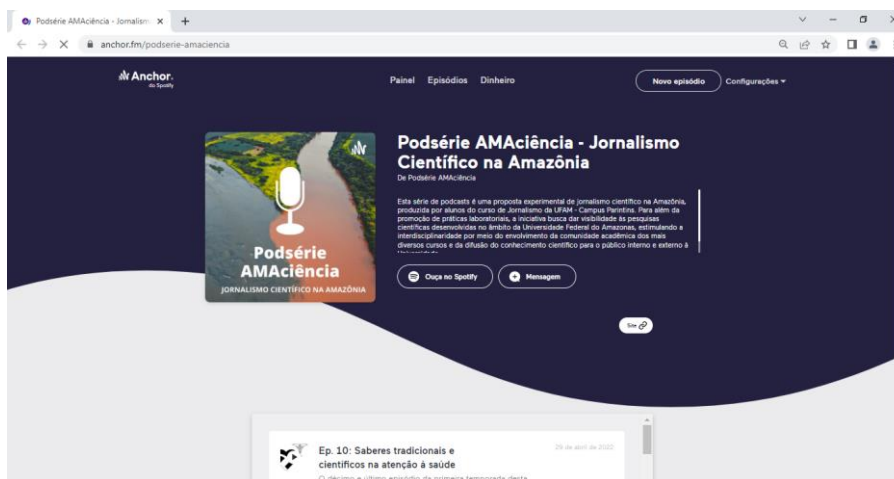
Podsérie AMAciência - Jornalism ×
+
anchor.fm/podserie-amaciencia

Anchor
do Spotify

Painel Episódios Dinheiro

Novo episódio
Configurações

Podsérie AMAciência
JORNALISMO CIENTÍFICO NA AMAZÔNIA

Podsérie AMAciência - Jornalismo Científico na Amazônia

De Podsérie AMAciência

Esta série de podcasts é uma proposta experimental de jornalismo científico na Amazônia, produzida por alunos do curso de Jornalismo da UFAM - Campus Parintins. Para além da promoção de práticas laboratoriais, a iniciativa busca dar visibilidade às pesquisas científicas desenvolvidas no âmbito da Universidade Federal do Amazonas, estimulando a interdisciplinaridade por meio do envolvimento da comunidade acadêmica dos mais diversos cursos e da difusão do conhecimento científico para o público interno e externo à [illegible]

Ouça no Spotify
Mensagem

Site

Ep. 10: Saberes tradicionais e científicos na atenção à saúde

29 de abril de 2022

O décimo e último episódio da primeira temporada desta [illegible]